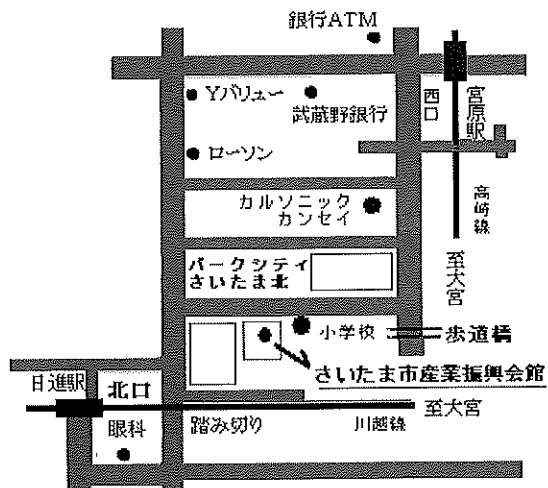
銀行ATM

Yバリュー

武蔵野銀行

ローソン

西口

宮原駅

高崎線

カルソニック
カンセイ

至大宮

パークシティ
さいたま北

小学校

歩道橋

さいたま市産業振興会館

日進駅

北口

至大宮

眼科

踏み切り

川越線